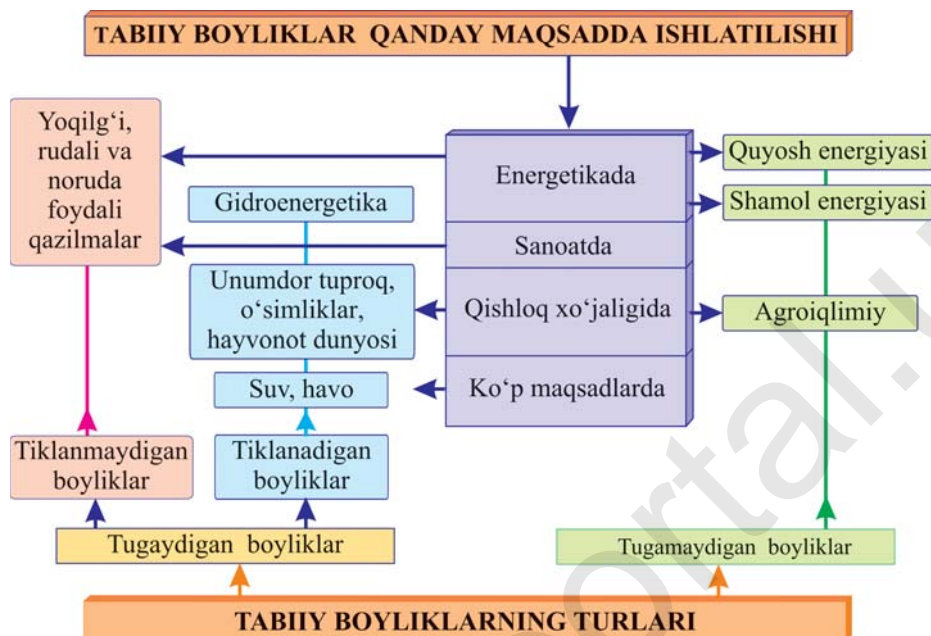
TABIIY BOYLIKLAR QANDAY MAQSADDA ISHLATILISHI

Yoqilg‘i, rudali va noruda foydali qazilmalar

Energetikada

Quyosh energiyasi

Shamol energiyasi

Gidroenergetika

Sanoatda

Unumdor tuproq, o‘simliklar, hayvonot dunyosi

Qishloq xo‘jaligida

Agroiqlimiy

Suv, havo

Ko‘p maqsadlarda

Tiklanmaydigan boyliklar

Tiklanadigan boyliklar

Tugaydigan boyliklar

Tugamaydigan boyliklar

TABIIY BOYLIKLARNING TURLARI